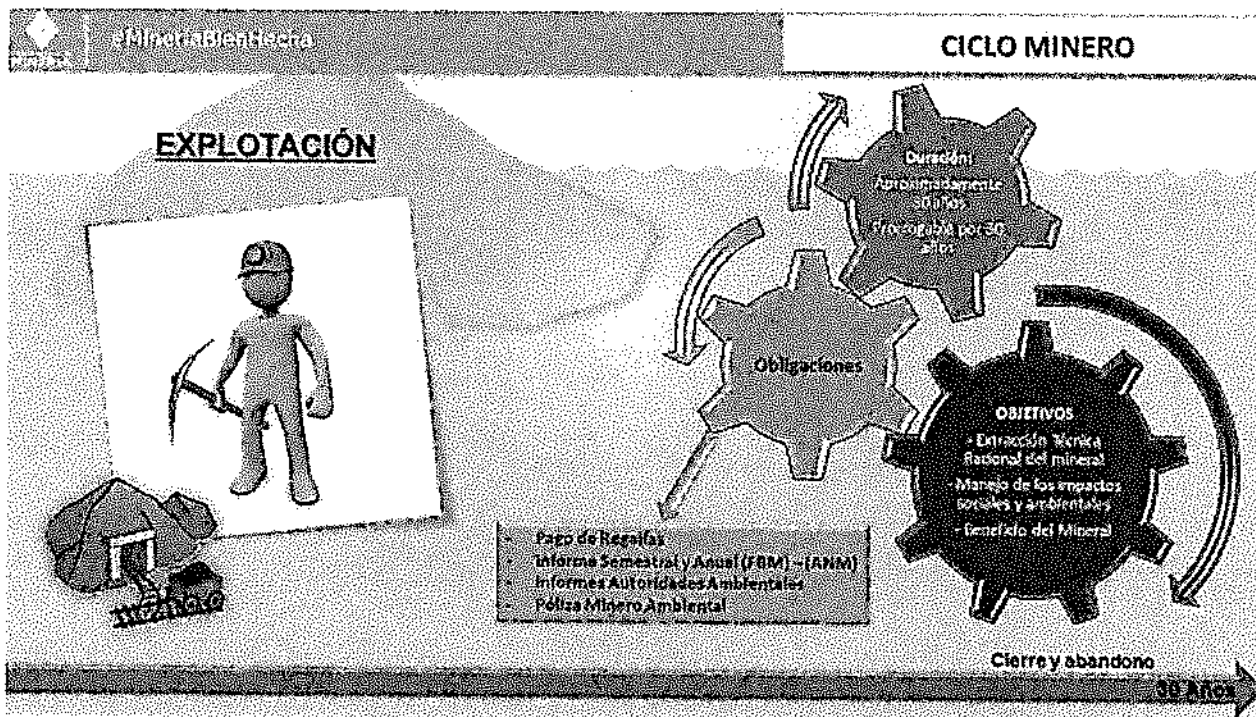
#MineriaBienHecha

CICLO MINERO

EXPLOTACIÓN

Duración:
Aproximadamente 30 años
Prorrogable por 30 años

Obligaciones

OBJETIVOS
- Extracción Técnica Racional del mineral
- Manejo de los impactos sociales y ambientales
- Beneficio del Mineral

- Pago de Regalías
- Informe Semestral y Anual (FBM) – (ANM)
- Informes Autoridades Ambientales
- Póliza Minero Ambiental

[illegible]

Cierre y abandono

30 Años